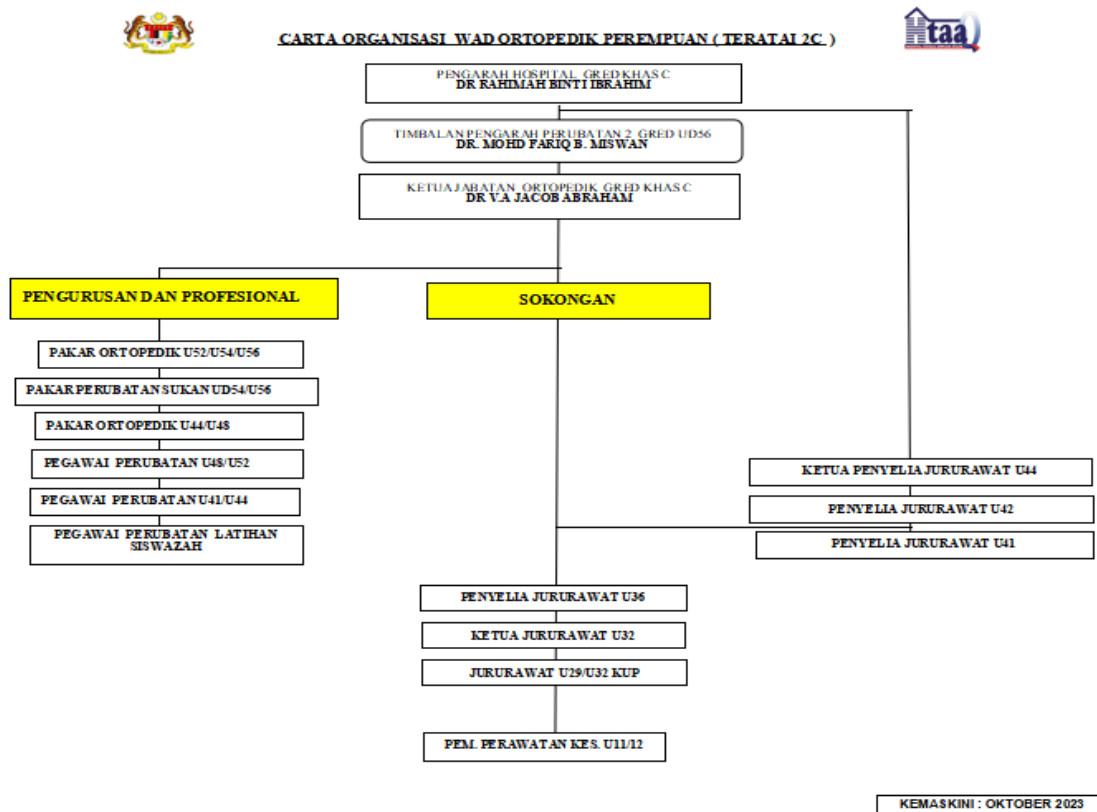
CARTA ORGANISASI WAD ORTOPEDIK PEREMPUAN ( TERATAI 2C )

taa

PENGARAH HOSPITAL GRED KHAS C
DR RAHIMAH BINTI IBRAHIM

TIMBALAN PENGARAH PERUBATAN 2 GRED UD56
DR. MOHD FARIQ B. MISWAN

KETUA JABATAN ORTOPEDIK GRED KHAS C
DR V.A JACOB ABRAHAM

PENGURUSAN DAN PROFESIONAL

SOKONGAN

PAKAR ORTOPEDIK U52/U54/U56

PAKAR PERUBATAN SUKAN UD54/U56

PAKAR ORTOPEDIK U44/U48

PEGAWAI PERUBATAN U48/U52

PEGAWAI PERUBATAN U41/U44

PEGAWAI PERUBATAN LATIHAN SISWAZAH

KETUA PENYELIA JURURAWAT U44

PENYELIA JURURAWAT U42

PENYELIA JURURAWAT U41

PENYELIA JURURAWAT U36

KETUA JURURAWAT U32

JURURAWAT U29/U32 KUP

PEM. PERAWATAN KES. U11/12

KEMASKINI : OKTOBER 2023